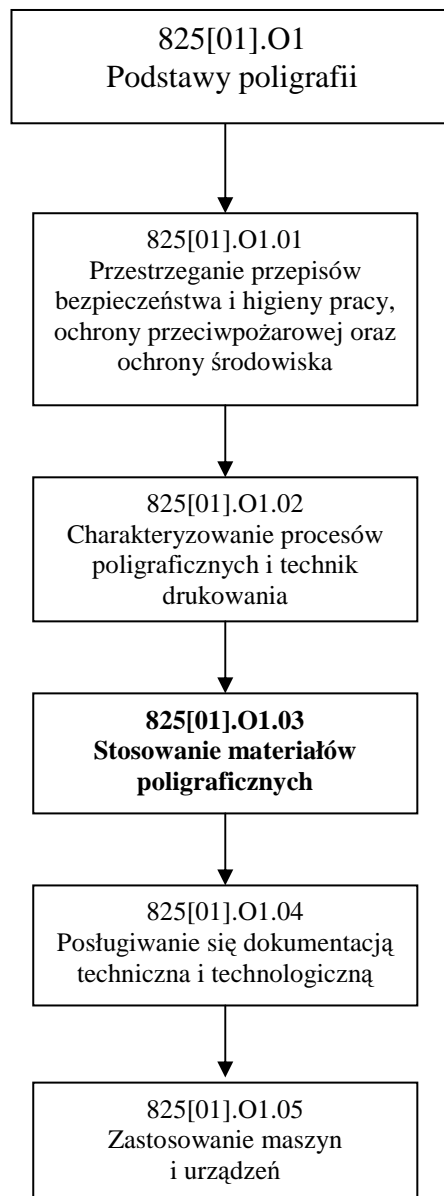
825[01].O1
Podstawy poligrafii

825[01].O1.01
Przestrzeganie przepisów bezpieczeństwa i higieny pracy, ochrony przeciwpożarowej oraz ochrony środowiska

825[01].O1.02
Charakteryzowanie procesów poligraficznych i technik drukowania

**825[01].O1.03**
**Stosowanie materiałów poligraficznych**

825[01].O1.04
Posługiwanie się dokumentacją techniczna i technologiczną

825[01].O1.05
Zastosowanie maszyn i urządzeń